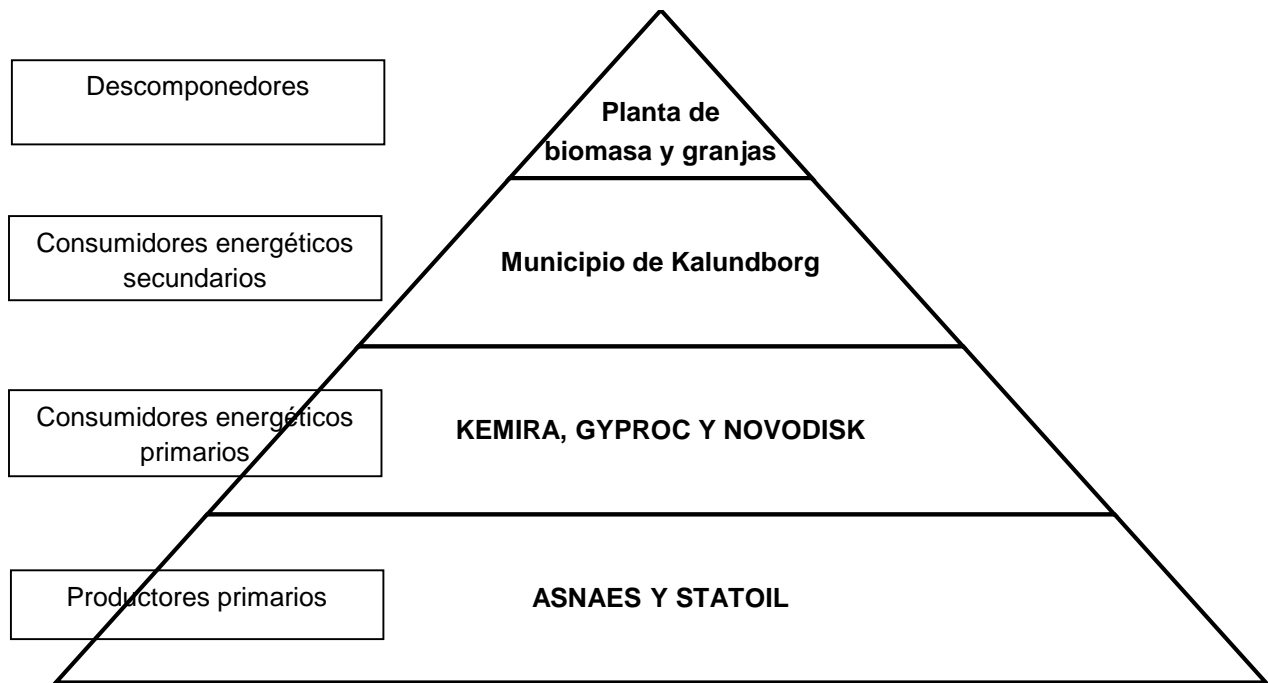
Descomponedores

Planta de biomasa y granjas

Consumidores energéticos secundarios

Municipio de Kalundborg

Consumidores energéticos primarios

KEMIRA, GYPROC Y NOVODISK

Productores primarios

ASNAES Y STATOIL